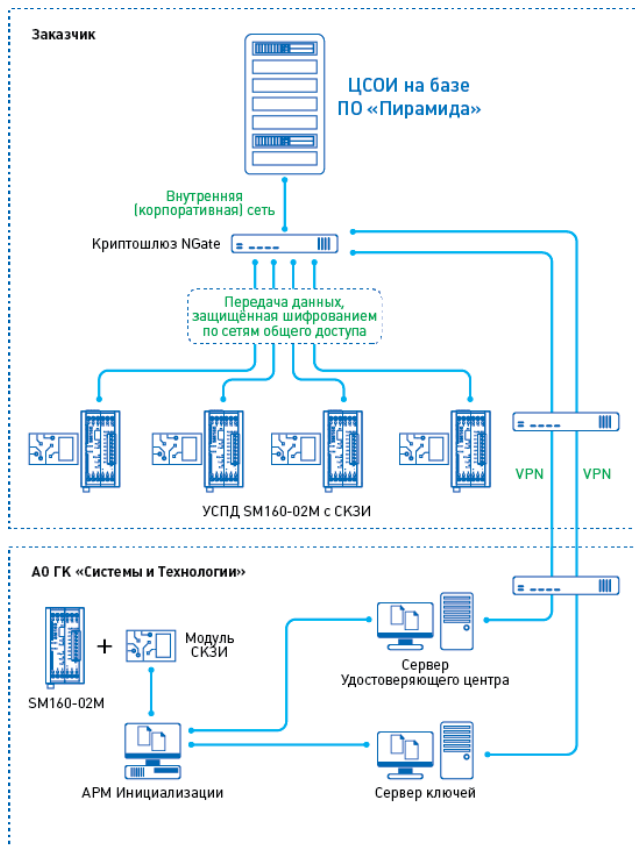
Заказчик

ЦСОИ на базе ПО «Пирамида»

Внутренняя (корпоративная) сеть

Криптошлюз NGate

Передача данных, защищённая шифрованием по сетям общего доступа

VPN

VPN

УСПД SM160-02M с СКЗИ

АО ГК «Системы и Технологии»

+

Модуль СКЗИ

SM160-02M

Сервер Удостоверяющего центра

АРМ Инициализации

Сервер ключей